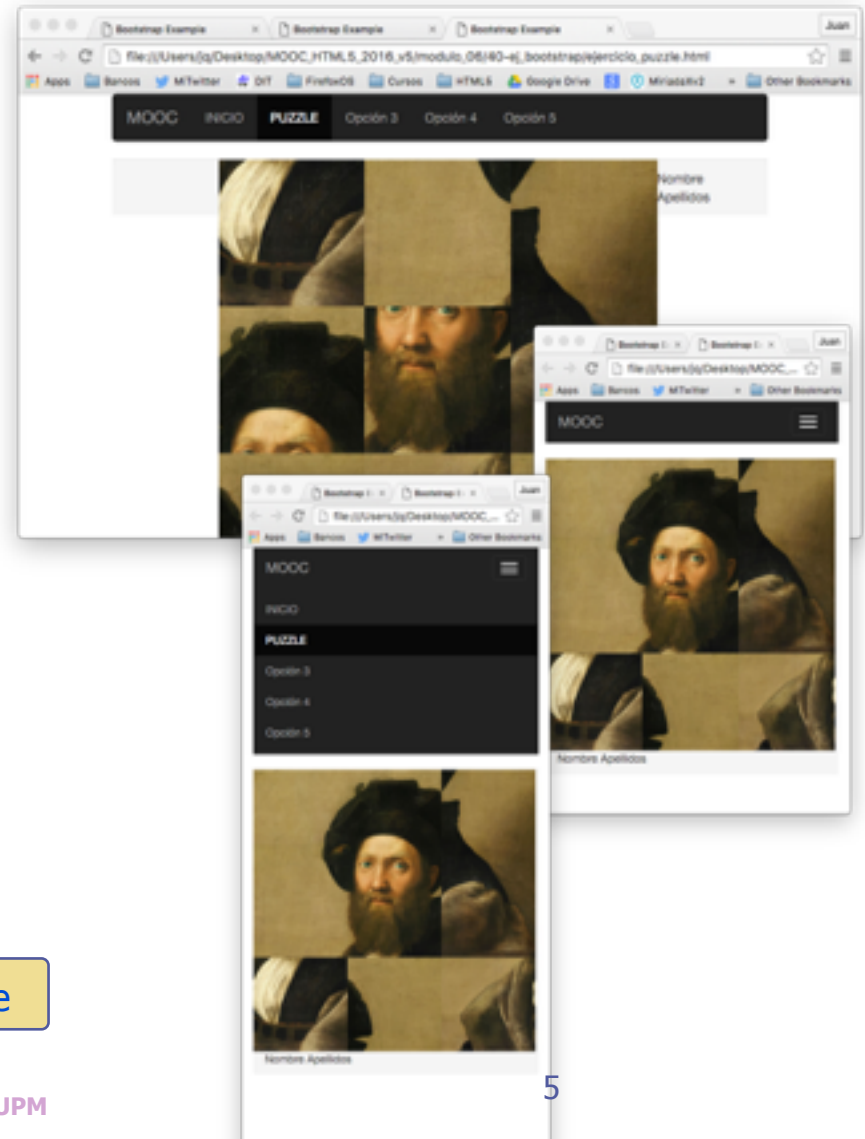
Bootstrap Example × Bootstrap Example × Bootstrap Example ×

Juan

file:///Users/jq/Desktop/MOOC_HTML5_2016_v5/modulo_06/40-ej_bootstrap/ejercicio_puzzle.html

Apps Barcos MiTwitter DIT FirefoxOS Cursos HTML5 Google Drive MiriadaXv2 » Other Bookmarks

MOOC INICIO PUZZLE Opción 3 Opción 4 Opción 5

Nombre Apellidos

Bootstrap E × Bootstrap E ×

Juan

file:///Users/jq/Desktop/MOOC_...

Apps Barcos MiTwitter » Other Bookmarks

MOOC

Nombre Apellidos

Bootstrap E × Bootstrap E ×

Juan

file:///Users/jq/Desktop/MOOC_...

Apps Barcos MiTwitter » Other Bookmarks

MOOC

INICIO

PUZZLE

Opción 3

Opción 4

Opción 5

Nombre Apellidos

e

5

UPM